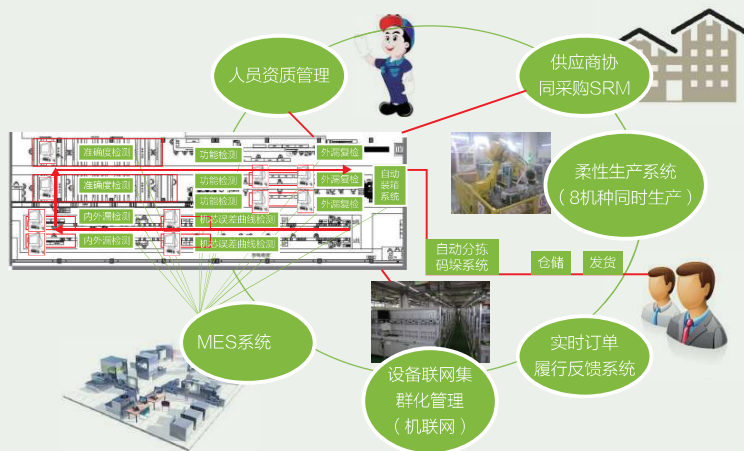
人员资质管理

供应商协同采购SRM

柔性生产系统（8机种同时生产）

准确度检测
准确度检测
内外漏检测
内外漏检测
功能检测
功能检测
功能检测
机芯误差曲线检测
机芯误差曲线检测
外漏复检
外漏复检
外漏复检
自动装箱系统

自动分拣码垛系统

仓储

发货

MES系统

设备联网集群化管理（机联网）

实时订单履行反馈系统